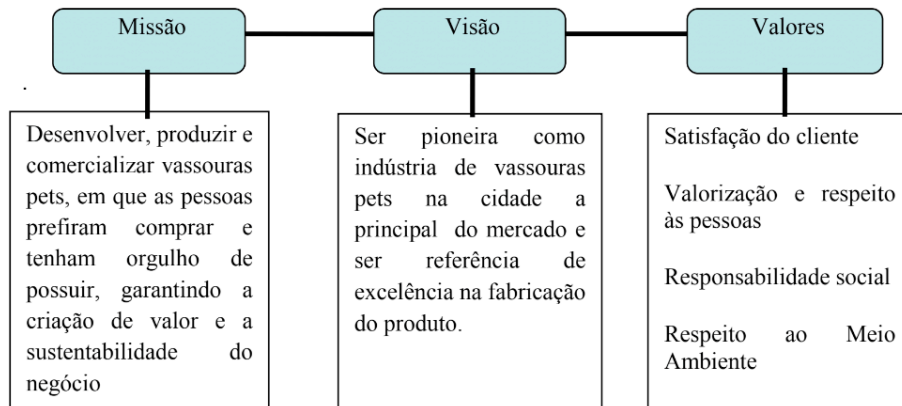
Missão

Visão

Valores

Desenvolver, produzir e comercializar vassouras pets, em que as pessoas prefiram comprar e tenham orgulho de possuir, garantindo a criação de valor e a sustentabilidade do negócio

Ser pioneira como indústria de vassouras pets na cidade a principal do mercado e ser referência de excelência na fabricação do produto.

Satisfação do cliente

Valorização e respeito às pessoas

Responsabilidade social

Respeito ao Meio Ambiente